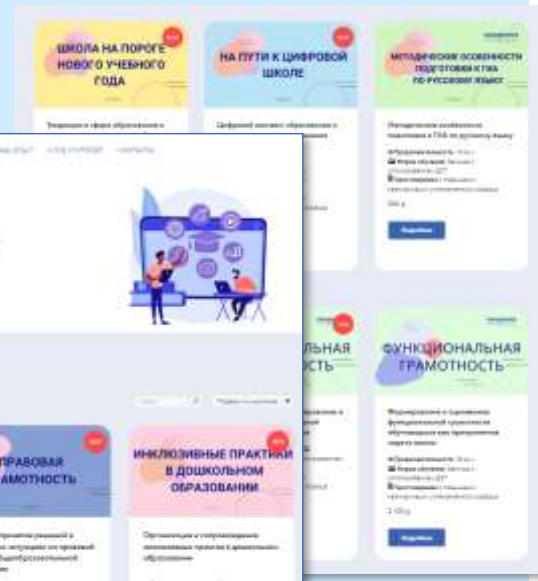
ШКОЛА НА ПОРОГЕ НОВОГО УЧЕБНОГО ГОДА

НА ПУТИ К ЦИФРОВОЙ ШКОЛЕ

МЕТОДИЧЕСКИЕ ОСОБЕННОСТИ ПОДГОТОВКИ К ГИА ПО РУССКОМУ ЯЗЫКУ

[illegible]

Подробнее

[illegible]ЛЬНАЯ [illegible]ОСТЬ

ФУНКЦИОНАЛЬНАЯ ГРАМОТНОСТЬ

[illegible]

Подробнее

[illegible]ПРАВОВАЯ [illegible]АМОТНОСТЬ

ИНКЛЮЗИВНЫЕ ПРАКТИКИ В ДОШКОЛЬНОМ ОБРАЗОВАНИИ

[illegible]